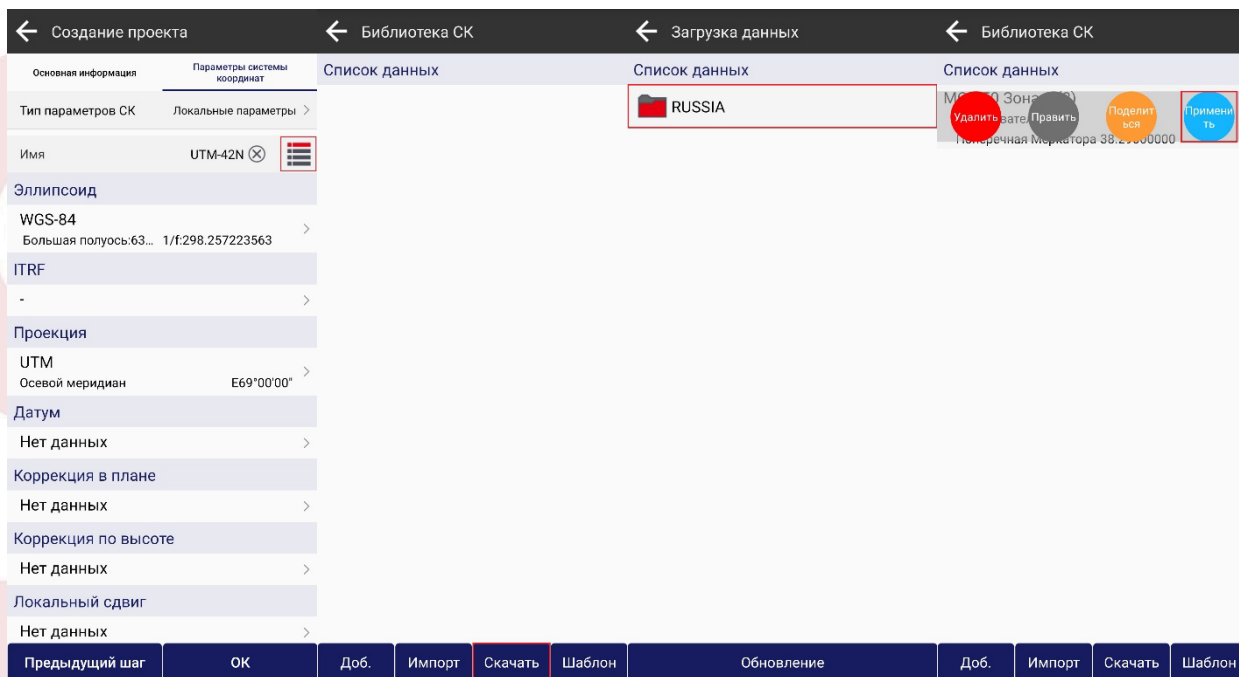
Создание проекта

Основная информация | Параметры системы координат

Тип параметров СК | Локальные параметры >

Имя | UTM-42N

Эллипсоид

WGS-84
Большая полуось:63... 1/f:298.257223563

ITRF

-

Проекция

UTM
Осевой меридиан E69°00'00"

Датум

Нет данных

Коррекция в плане

Нет данных

Коррекция по высоте

Нет данных

Локальный сдвиг

Нет данных

Предыдущий шаг | OK

Библиотека СК

Список данных

Доб. | Импорт | Скачать | Шаблон

Загрузка данных

Список данных

RUSSIA

Обновление

Библиотека СК

Список данных

M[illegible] Зона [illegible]
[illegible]зате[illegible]
Поперечная Меркатора 38.2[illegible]00000

Удалить | Править | Поделиться | Применить

Доб. | Импорт | Скачать | Шаблон